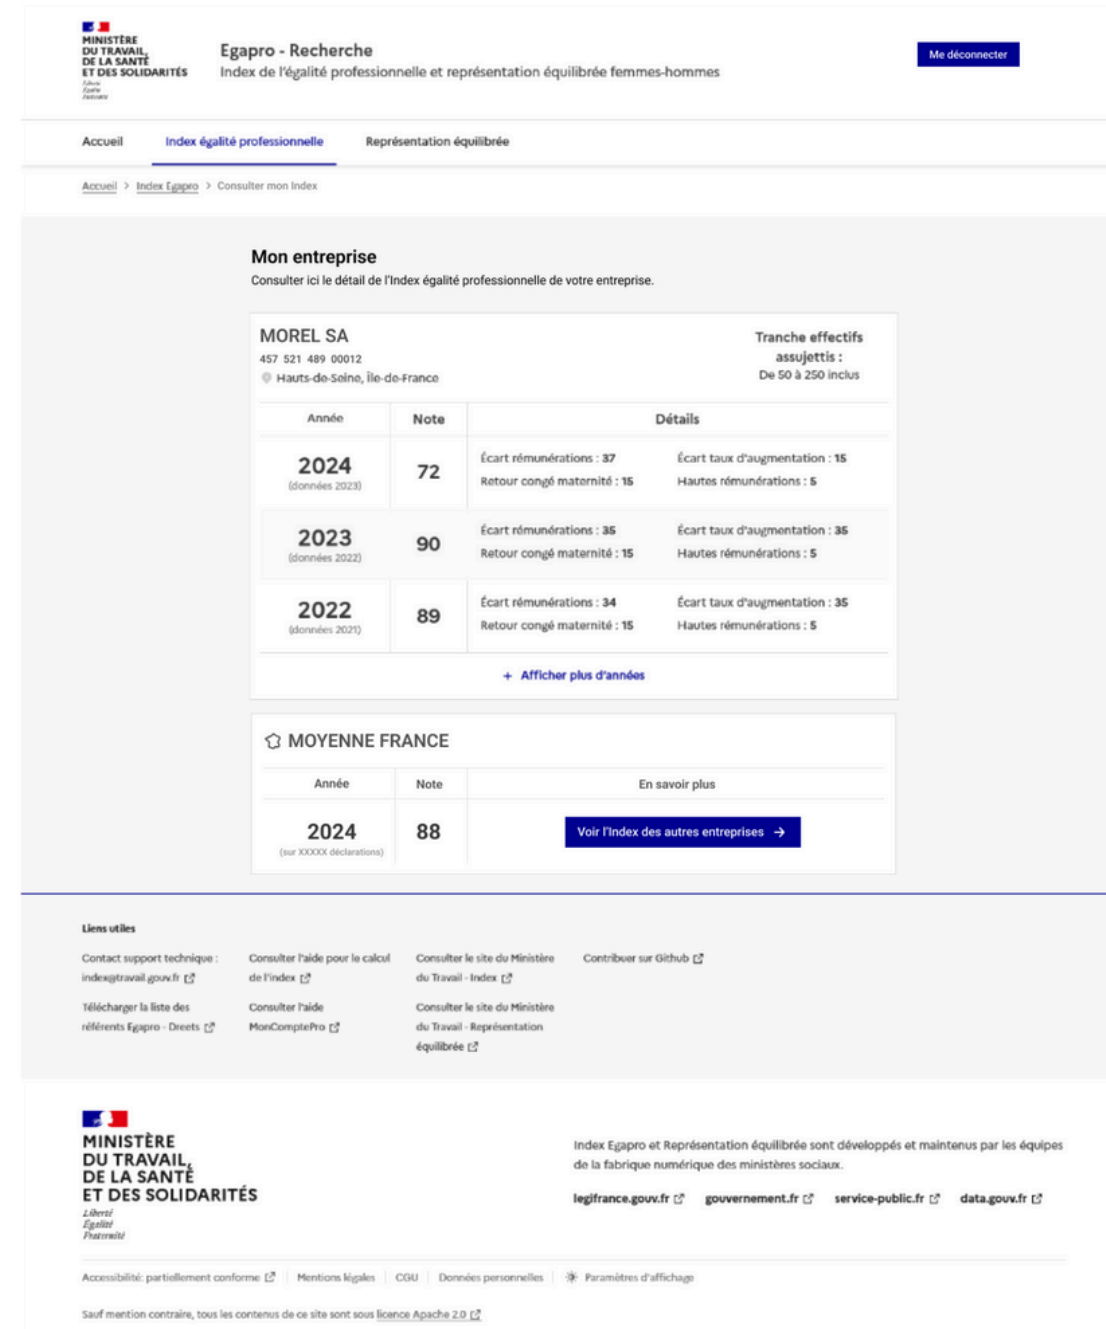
MINISTÈRE DU TRAVAIL, DE LA SANTÉ ET DES SOLIDARITÉS
Liberté Égalité Fraternité

Egapro - Recherche
Index de l'égalité professionnelle et représentation équilibrée femmes-hommes

Me déconnecter

Accueil | Index égalité professionnelle | Représentation équilibrée

Accueil > Index Egapro > Consulter mon Index

Mon entreprise
Consulter ici le détail de l'Index égalité professionnelle de votre entreprise.

MOREL SA
457 521 489 00012
Hauts-de-Seine, Île-de-France

Tranche effectifs assujettis :
De 50 à 250 inclus

| Année | Note | Détails | |
|---|---|---|---|
| 2024 (données 2023) | 72 | Écart rémunérations : 37<br>Retour congé maternité : 15 | Écart taux d'augmentation : 15<br>Hautes rémunérations : 5 |
| 2023 (données 2022) | 90 | Écart rémunérations : 35<br>Retour congé maternité : 15 | Écart taux d'augmentation : 35<br>Hautes rémunérations : 5 |
| 2022 (données 2021) | 89 | Écart rémunérations : 34<br>Retour congé maternité : 15 | Écart taux d'augmentation : 35<br>Hautes rémunérations : 5 |

+ Afficher plus d'années

MOYENNE FRANCE

| Année | Note | En savoir plus |
|---|---|---|
| 2024 (sur XXXXX déclarations) | 88 | Voir l'Index des autres entreprises → |

Liens utiles

Contact support technique : index@travail.gouv.fr
Consulter l'aide pour le calcul de l'index
Consulter le site du Ministère du Travail - Index
Contribuer sur Github
Télécharger la liste des référents Egapro - Dreets
Consulter l'aide MonComptePro
Consulter le site du Ministère du Travail - Représentation équilibrée

MINISTÈRE DU TRAVAIL, DE LA SANTÉ ET DES SOLIDARITÉS
Liberté Égalité Fraternité

Index Egapro et Représentation équilibrée sont développés et maintenus par les équipes de la fabrique numérique des ministères sociaux.

legifrance.gouv.fr gouvernement.fr service-public.fr data.gouv.fr

Accessibilité: partiellement conforme | Mentions légales | CGU | Données personnelles | Paramètres d'affichage

Sauf mention contraire, tous les contenus de ce site sont sous licence Apache 2.0